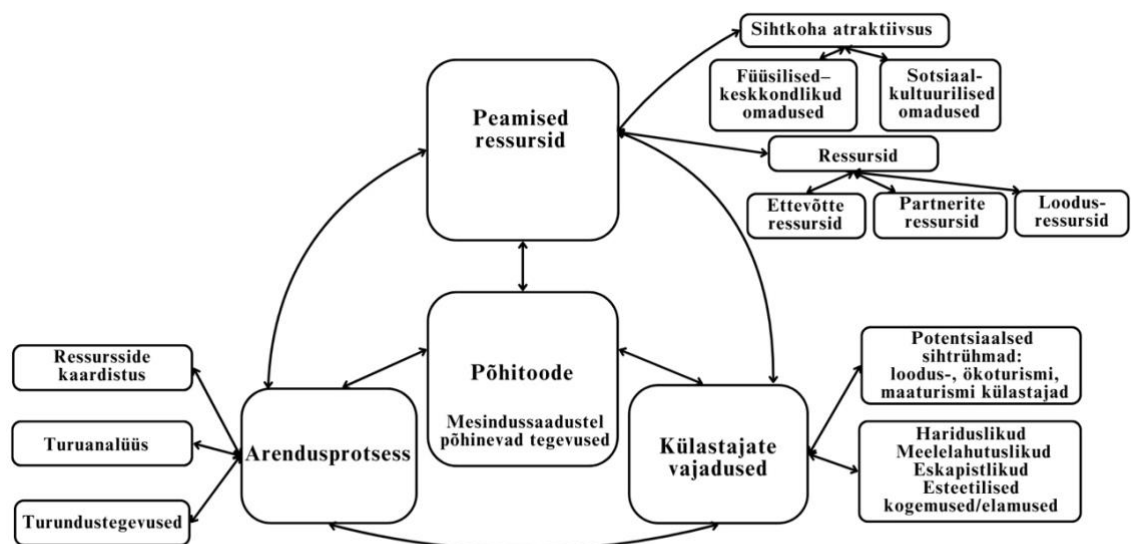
Sihtkoha atraktiivsus

Füüsilised–keskkondlikud omadused

Sotsiaal-kultuurilised omadused

Peamised ressursid

Ressursid

Ettevõtte ressursid

Partnerite ressursid

Loodus-ressursid

Ressursside kaardistus

Turuanalüüs

Turundustegevused

Arendusprotsess

Põhitoode

Mesindussaadustel põhinevad tegevused

Potentsiaalsed sihtrühmad: loodus-, ökoturismi, maaturismi külastajad

Külastajate vajadused

Hariduslikud
Meelelahutuslikud
Eskapistlikud
Esteetilised
kogemused/elamused